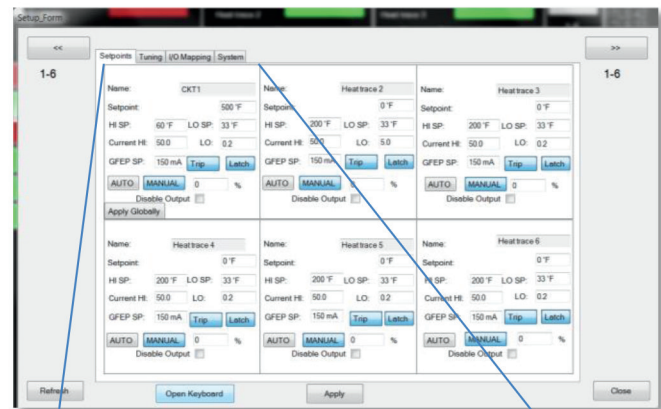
Setup_Form

Heat trace 2

<<

>>

1-6

1-6

Setpoints | Tuning | I/O Mapping | System

| Name: CKT1 | Name: Heat trace 2 | Name: Heat trace 3 |
|---|---|---|
| Setpoint: 500 °F | Setpoint: 0 °F | Setpoint: 0 °F |
| HI SP: 60 °F LO SP: 33 °F | HI SP: 200 °F LO SP: 33 °F | HI SP: 200 °F LO SP: 33 °F |
| Current HI: 50.0 LO: 0.2 | Current HI: 500 LO: 5.0 | Current HI: 50.0 LO: 0.2 |
| GFEP SP: 150 mA Trip Latch | GFEP SP: 150 mA Trip Latch | GFEP SP: 150 mA Trip Latch |
| AUTO MANUAL 0 % | AUTO MANUAL % | AUTO MANUAL 0 % |
| Disable Output | Disable Output | Disable Output |
| Apply Globally | | |

| Name: Heat trace 4 | Name: Heat trace 5 | Name: Heat trace 6 |
|---|---|---|
| Setpoint: 0 °F | Setpoint: 0 °F | Setpoint: 0 °F |
| HI SP: 200 °F LO SP: 33 °F | HI SP: 200 °F LO SP: 33 °F | HI SP: 200 °F LO SP: 33 °F |
| Current HI: 50.0 LO: 0.2 | Current HI: 50.0 LO: 0.2 | Current HI: 50.0 LO: 0.2 |
| GFEP SP: 150 mA Trip Latch | GFEP SP: 150 mA Trip Latch | GFEP SP: 150 mA Trip Latch |
| AUTO MANUAL 0 % | AUTO MANUAL 0 % | AUTO MANUAL 0 % |
| Disable Output | Disable Output | Disable Output |

Refresh

Open Keyboard

Apply

Close